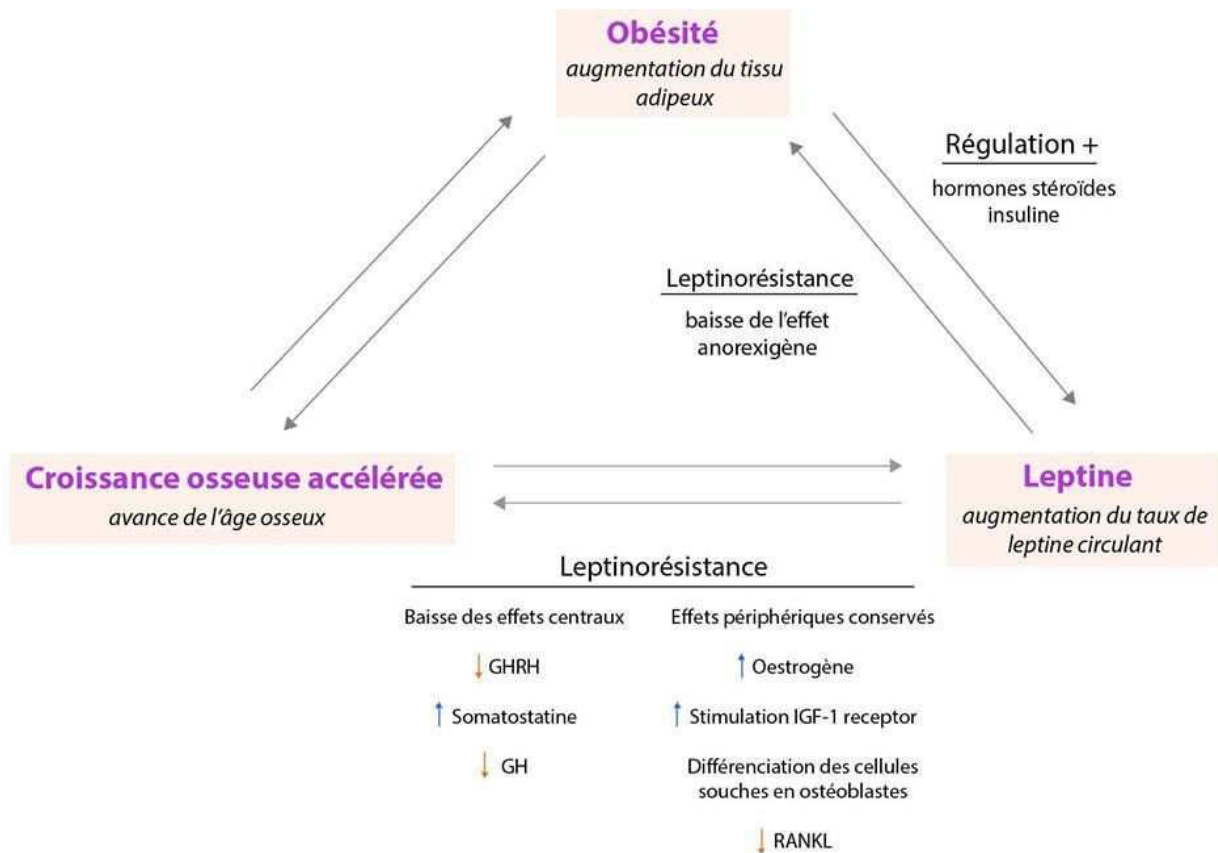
Obésité
augmentation du tissu adipeux

Régulation +
hormones stéroïdes
insuline

Leptinorésistance
baisse de l'effet anorexigène

Croissance osseuse accélérée
avance de l'âge osseux

Leptine
augmentation du taux de leptine circulant

Leptinorésistance

Baisse des effets centraux
↓ GHRH
↑ Somatostatine
↓ GH

Effets périphériques conservés
↑ Oestrogène
↑ Stimulation IGF-1 receptor
Différenciation des cellules souches en ostéoblastes
↓ RANKL